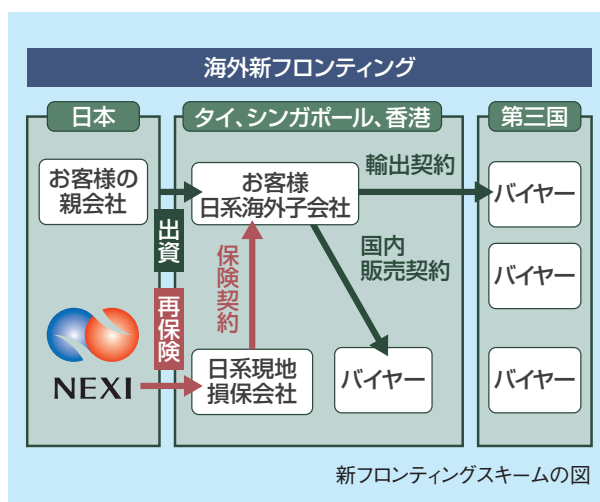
海外新フロンティング

日本

タイ、シンガポール、香港

第三国

お客様の親会社

出資

お客様
日系海外子会社

輸出契約

バイヤー

国内
販売契約

バイヤー

保険契約

再保険

NEXI

日系現地
損保会社

バイヤー

バイヤー

新フロンティングスキームの図